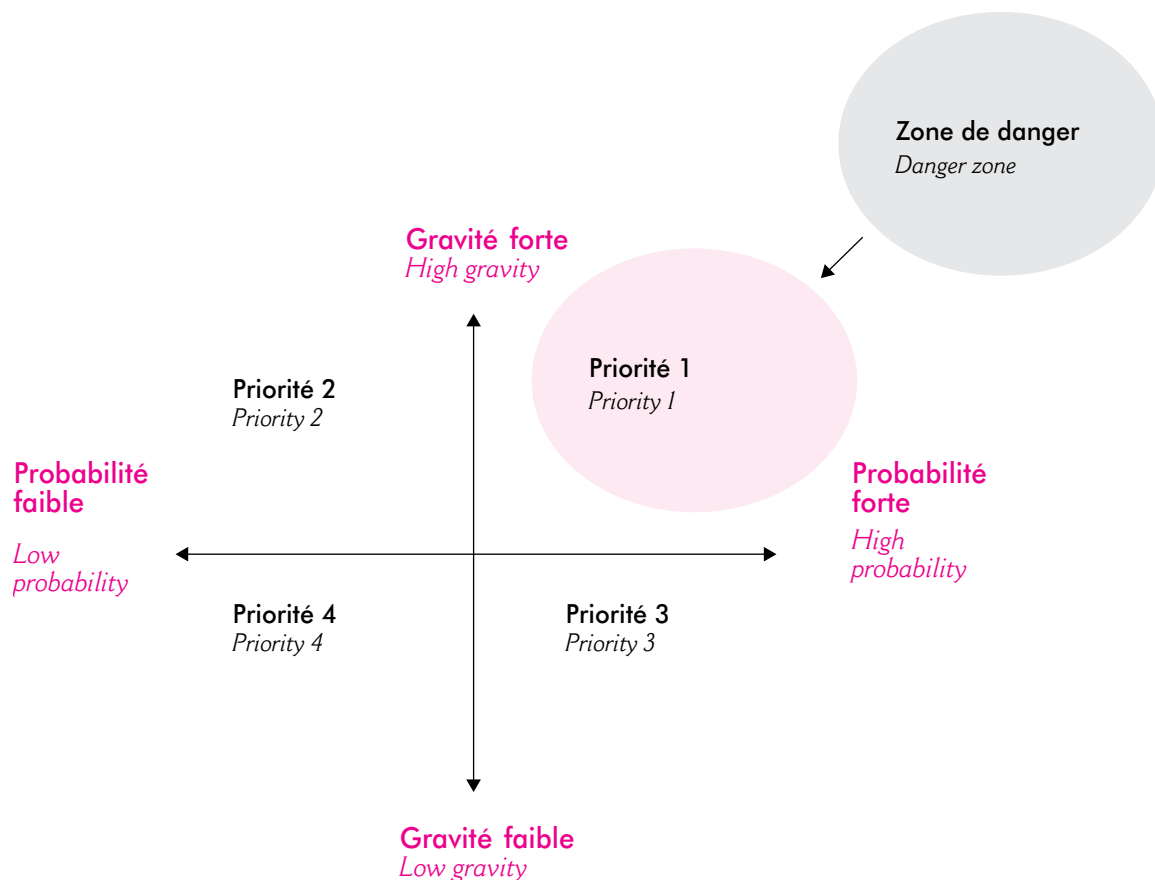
Zone de danger
Danger zone

Gravité forte
High gravity

Priorité 2
Priority 2

Priorité 1
Priority 1

Probabilité faible

Low probability

Probabilité forte

High probability

Priorité 4
Priority 4

Priorité 3
Priority 3

Gravité faible
Low gravity